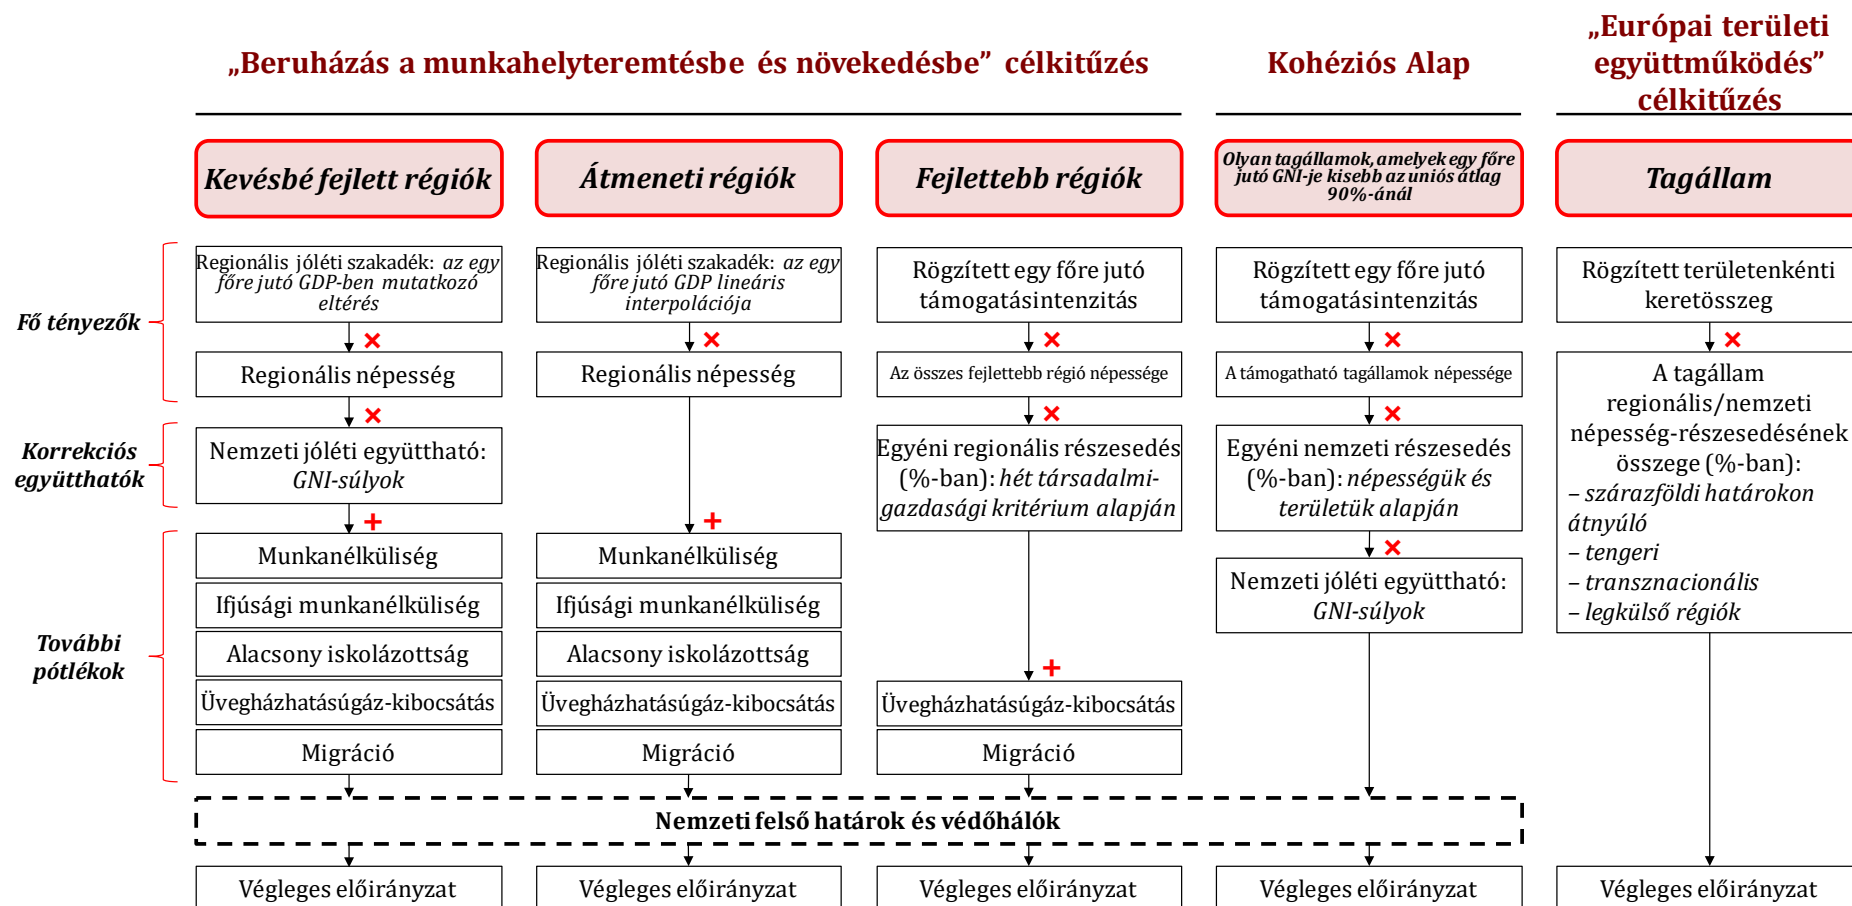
„Beruházás a munkahelyteremtésbe és növekedésbe” célkitűzés

Kohéziós Alap

„Európai területi együttműködés” célkitűzés

Kevésbé fejlett régiók

Átmeneti régiók

Fejlettebb régiók

Olyan tagállamok, amelyek egy főre jutó GNI-je kisebb az uniós átlag 90%-ánál

Tagállam

Fő tényezők

Korrekciós együtthatók

További pótlékok

Regionális jóléti szakadék: az egy főre jutó GDP-ben mutatkozó eltérés

×

Regionális népesség

×

Nemzeti jóléti együttható: GNI-súlyok

+

Munkanélküliség

Ifjúsági munkanélküliség

Alacsony iskolázottság

Üvegházhatásúgáz-kibocsátás

Migráció

Regionális jóléti szakadék: az egy főre jutó GDP lineáris interpolációja

×

Regionális népesség

+

Munkanélküliség

Ifjúsági munkanélküliség

Alacsony iskolázottság

Üvegházhatásúgáz-kibocsátás

Migráció

Rögzített egy főre jutó támogatásintenzitás

×

Az összes fejlettebb régió népessége

×

Egyéni regionális részesedés (%-ban): hét társadalmi-gazdasági kritérium alapján

+

Üvegházhatásúgáz-kibocsátás

Migráció

Rögzített egy főre jutó támogatásintenzitás

×

A támogatható tagállamok népessége

×

Egyéni nemzeti részesedés (%-ban): népességük és területük alapján

×

Nemzeti jóléti együttható: GNI-súlyok

Rögzített területenkénti keretösszeg

×

A tagállam regionális/nemzeti népesség-részesedésének összege (%-ban):
– szárazföldi határokon átnyúló
– tengeri
– transznacionális
– legkülső régiók

Nemzeti felső határok és védőhálók

Végleges előirányzat

Végleges előirányzat

Végleges előirányzat

Végleges előirányzat

Végleges előirányzat